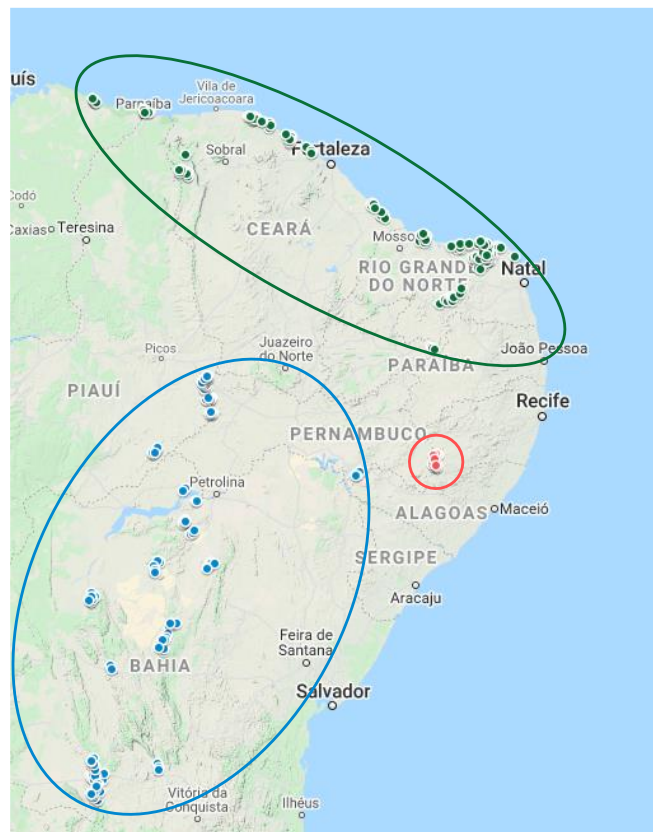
uís
Parnaíba
Vila de Jericoacoara
Sobral
Fortaleza
Codó
Caxias
Teresina
CEARÁ
Mossoró
RIO GRANDE DO NORTE
Natal
Picos
Juazeiro do Norte
João Pessoa
PIAUÍ
PARAÍBA
Recife
PERNAMBUCO
Petrolina
ALAGOAS
Maceió
SERGIPE
Aracaju
Feira de Santana
BAHIA
Salvador
Vitória da Conquista
Ilhéus